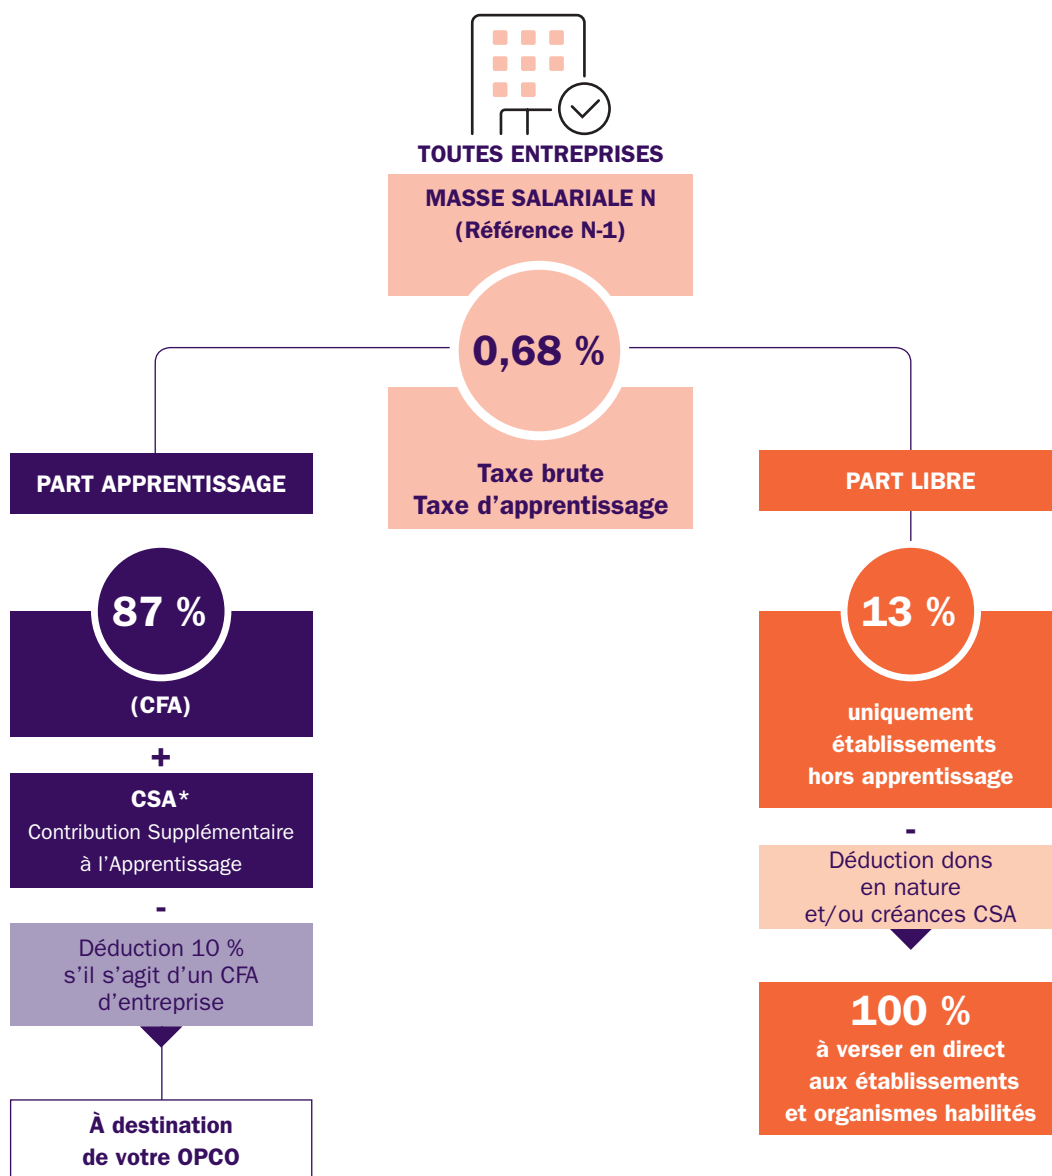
TOUTES ENTREPRISES

MASSE SALARIALE N
(Référence N-1)

0,68 %

Taxe brute
Taxe d'apprentissage

PART APPRENTISSAGE

87 %

(CFA)

+

CSA*
Contribution Supplémentaire à l'Apprentissage

-

Déduction 10 % s'il s'agit d'un CFA d'entreprise

À destination de votre OPCO

PART LIBRE

13 %

uniquement établissements hors apprentissage

-

Déduction dons en nature et/ou créances CSA

100 %
à verser en direct aux établissements et organismes habilités